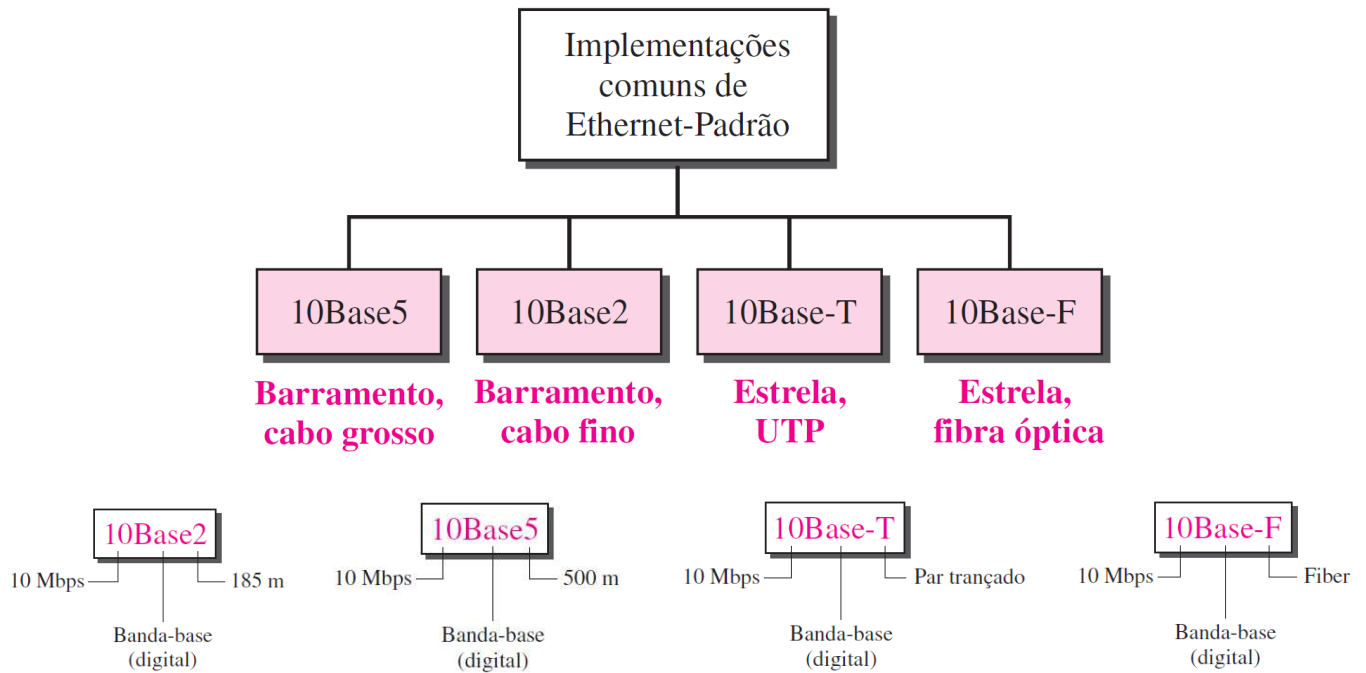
Implementações comuns de Ethernet-Padrão

10Base5

Barramento, cabo grosso

10Base2

Barramento, cabo fino

10Base-T

Estrela, UTP

10Base-F

Estrela, fibra óptica

10Base2
10 Mbps
185 m
Banda-base (digital)

10Base5
10 Mbps
500 m
Banda-base (digital)

10Base-T
10 Mbps
Par trançado
Banda-base (digital)

10Base-F
10 Mbps
Fiber
Banda-base (digital)